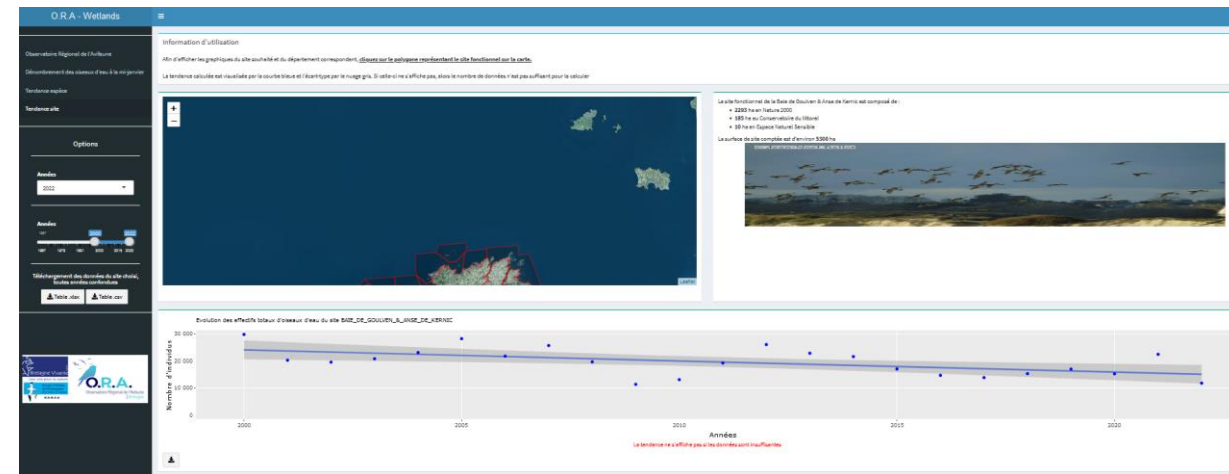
O.R.A - Wetlands

≡

Observatoire Régional de l'Avifaune

Dénombrement des oiseaux d'eau à la mi-janvier

Tendance espèce

Tendance site

Options

Année:

2022

Années:

Téléchargement des données du site choisi, toutes années confondues

Table .xlsx

Table .csv

Bretagne Vivante

O.R.A.

Observatoire Régional de l'Avifaune

Information d'utilisation

Afin d'afficher les graphiques du site souhaité et du département correspondant, cliquez sur le polygone représentant le site fonctionnel sur la carte.

La tendance calculée est visualisée par la courbe bleue et l'écart-type par le nuage gris. Si celle-ci ne s'affiche pas, alors le nombre de données n'est pas suffisant pour la calculer

+
−

Leaflet

Le site fonctionnel de la Baie de Goulven & Anse de Kernic est composé de :

• 2203 ha en Nature 2000
• 185 ha au Conservatoire du littoral
• 10 ha en Espace Naturel Sensible

La surface de site complète est d'environ 5300 ha

Evolution des effectifs totaux d'oiseaux d'eau du site BAIE_DE_GOULVEN_&_ANSE_DE_KERNIC

30 000
20 000
10 000
0

Nombre d'individus

2000 2005 2010 2015 2020

Années

La tendance ne s'affiche pas si les données sont insuffisantes